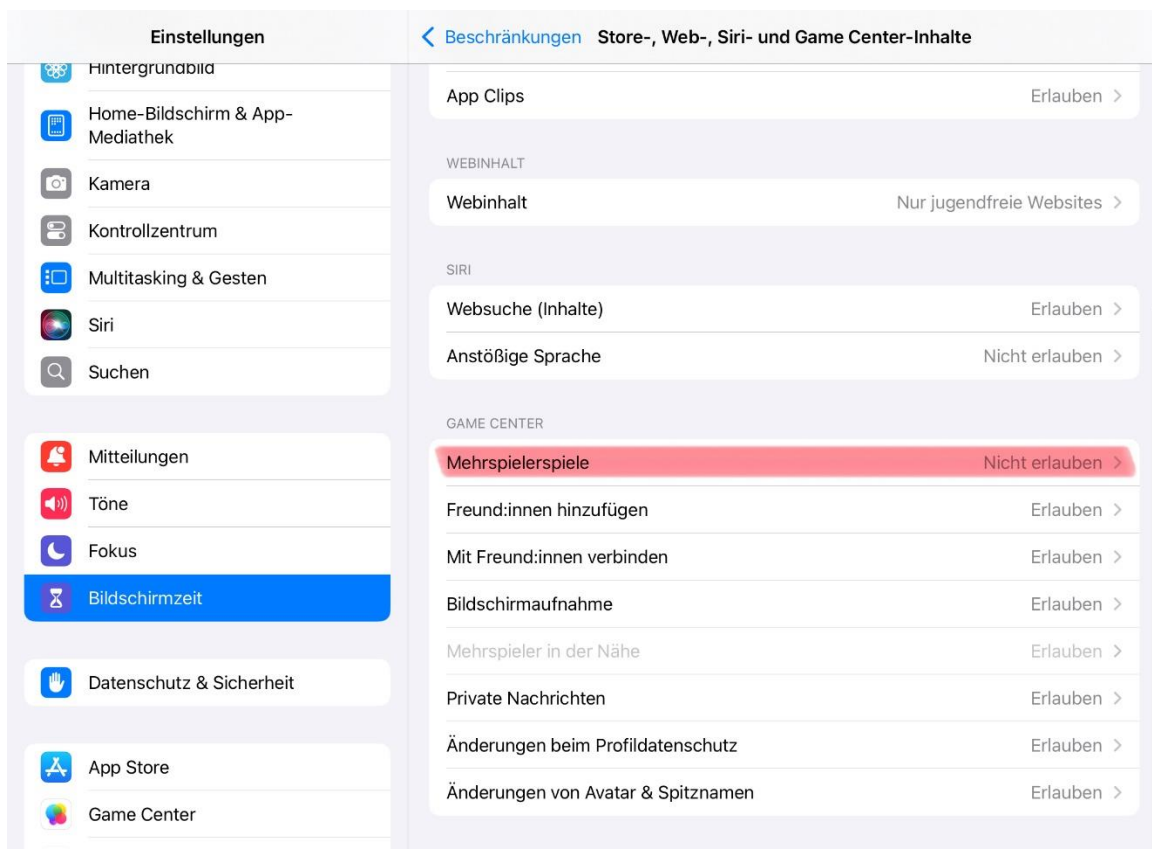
Einstellungen

Hintergrundbild

Home-Bildschirm & App-Mediathek

Kamera

Kontrollzentrum

Multitasking & Gesten

Siri

Suchen

Mitteilungen

Töne

Fokus

Bildschirmzeit

Datenschutz & Sicherheit

App Store

Game Center

< Beschränkungen Store-, Web-, Siri- und Game Center-Inhalte

App Clips Erlauben >

WEBINHALT

Webinhalt Nur jugendfreie Websites >

SIRI

Websuche (Inhalte) Erlauben >

Anstößige Sprache Nicht erlauben >

GAME CENTER

Mehrspielerspiele Nicht erlauben >

Freund:innen hinzufügen Erlauben >

Mit Freund:innen verbinden Erlauben >

Bildschirmaufnahme Erlauben >

Mehrspieler in der Nähe Erlauben >

Private Nachrichten Erlauben >

Änderungen beim Profildatenschutz Erlauben >

Änderungen von Avatar & Spitznamen Erlauben >